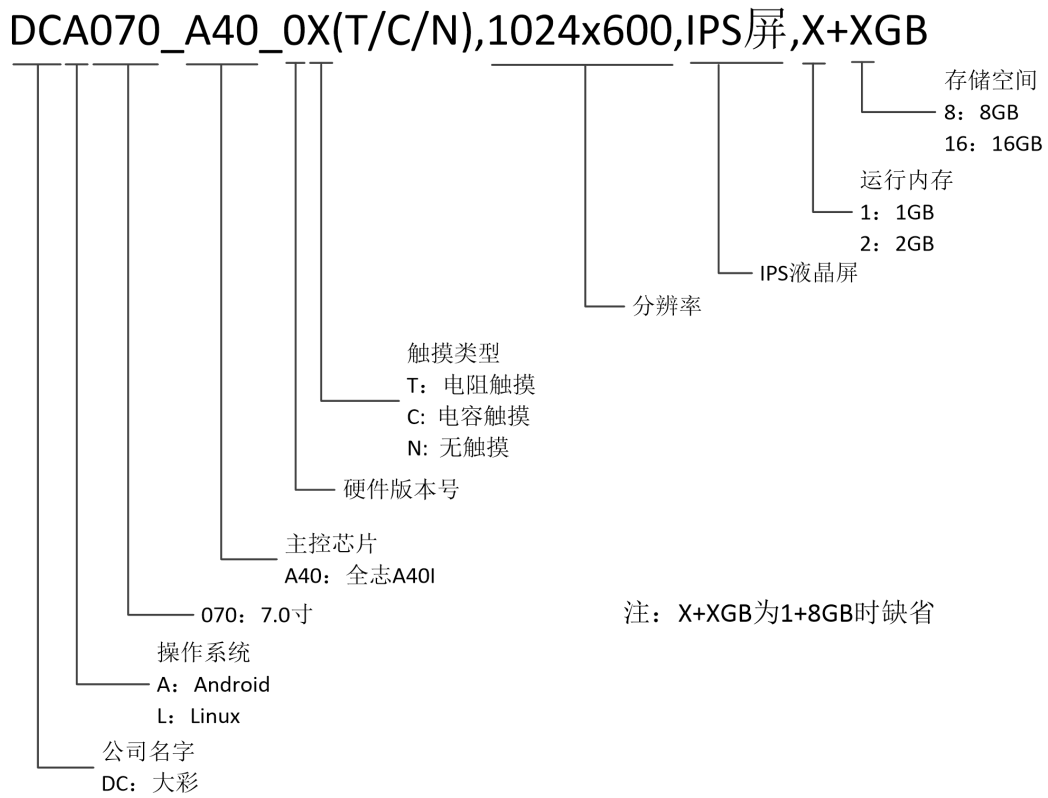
DCA070_A40_0X(T/C/N),1024x600,IPS屏,X+XGB

存储空间
8：8GB
16：16GB

运行内存
1：1GB
2：2GB

IPS液晶屏

分辨率

触摸类型
T：电阻触摸
C: 电容触摸
N: 无触摸

硬件版本号

主控芯片
A40：全志A40I

070：7.0寸

注：X+XGB为1+8GB时缺省

操作系统
A：Android
L：Linux

公司名字
DC：大彩